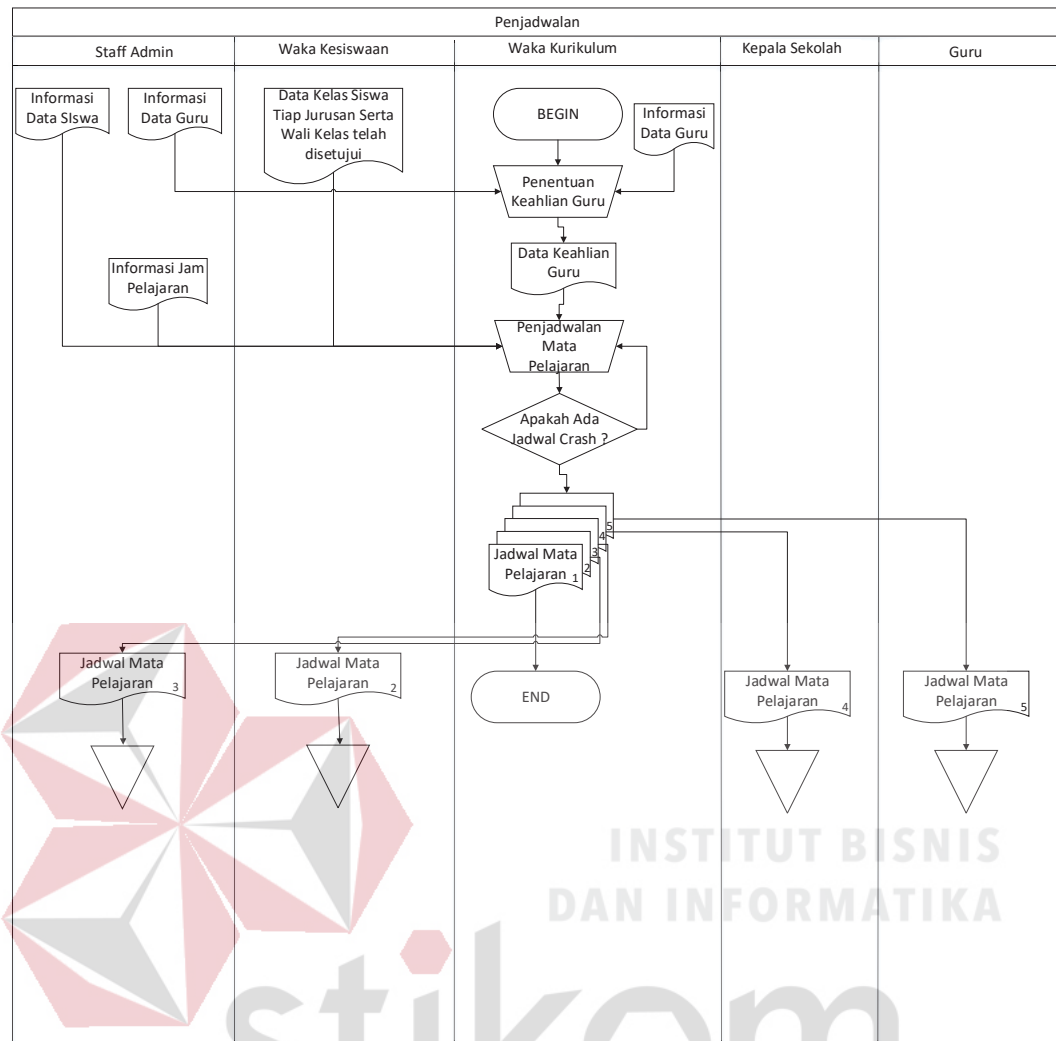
Penjadwalan

| Staff Admin | Waka Kesiswaan | Waka Kurikulum | Kepala Sekolah | Guru |
|---|---|---|---|---|

Informasi Data SIswa

Informasi Data Guru

Data Kelas Siswa Tiap Jurusan Serta Wali Kelas telah disetujui

BEGIN

Informasi Data Guru

Penentuan Keahlian Guru

Data Keahlian Guru

Informasi Jam Pelajaran

Penjadwalan Mata Pelajaran

Apakah Ada Jadwal Crash ?

5

4

3

2

Jadwal Mata Pelajaran 1

Jadwal Mata Pelajaran 3

Jadwal Mata Pelajaran 2

END

Jadwal Mata Pelajaran 4

Jadwal Mata Pelajaran 5

INSTITUT BISNIS
DAN INFORMATIKA

stikom